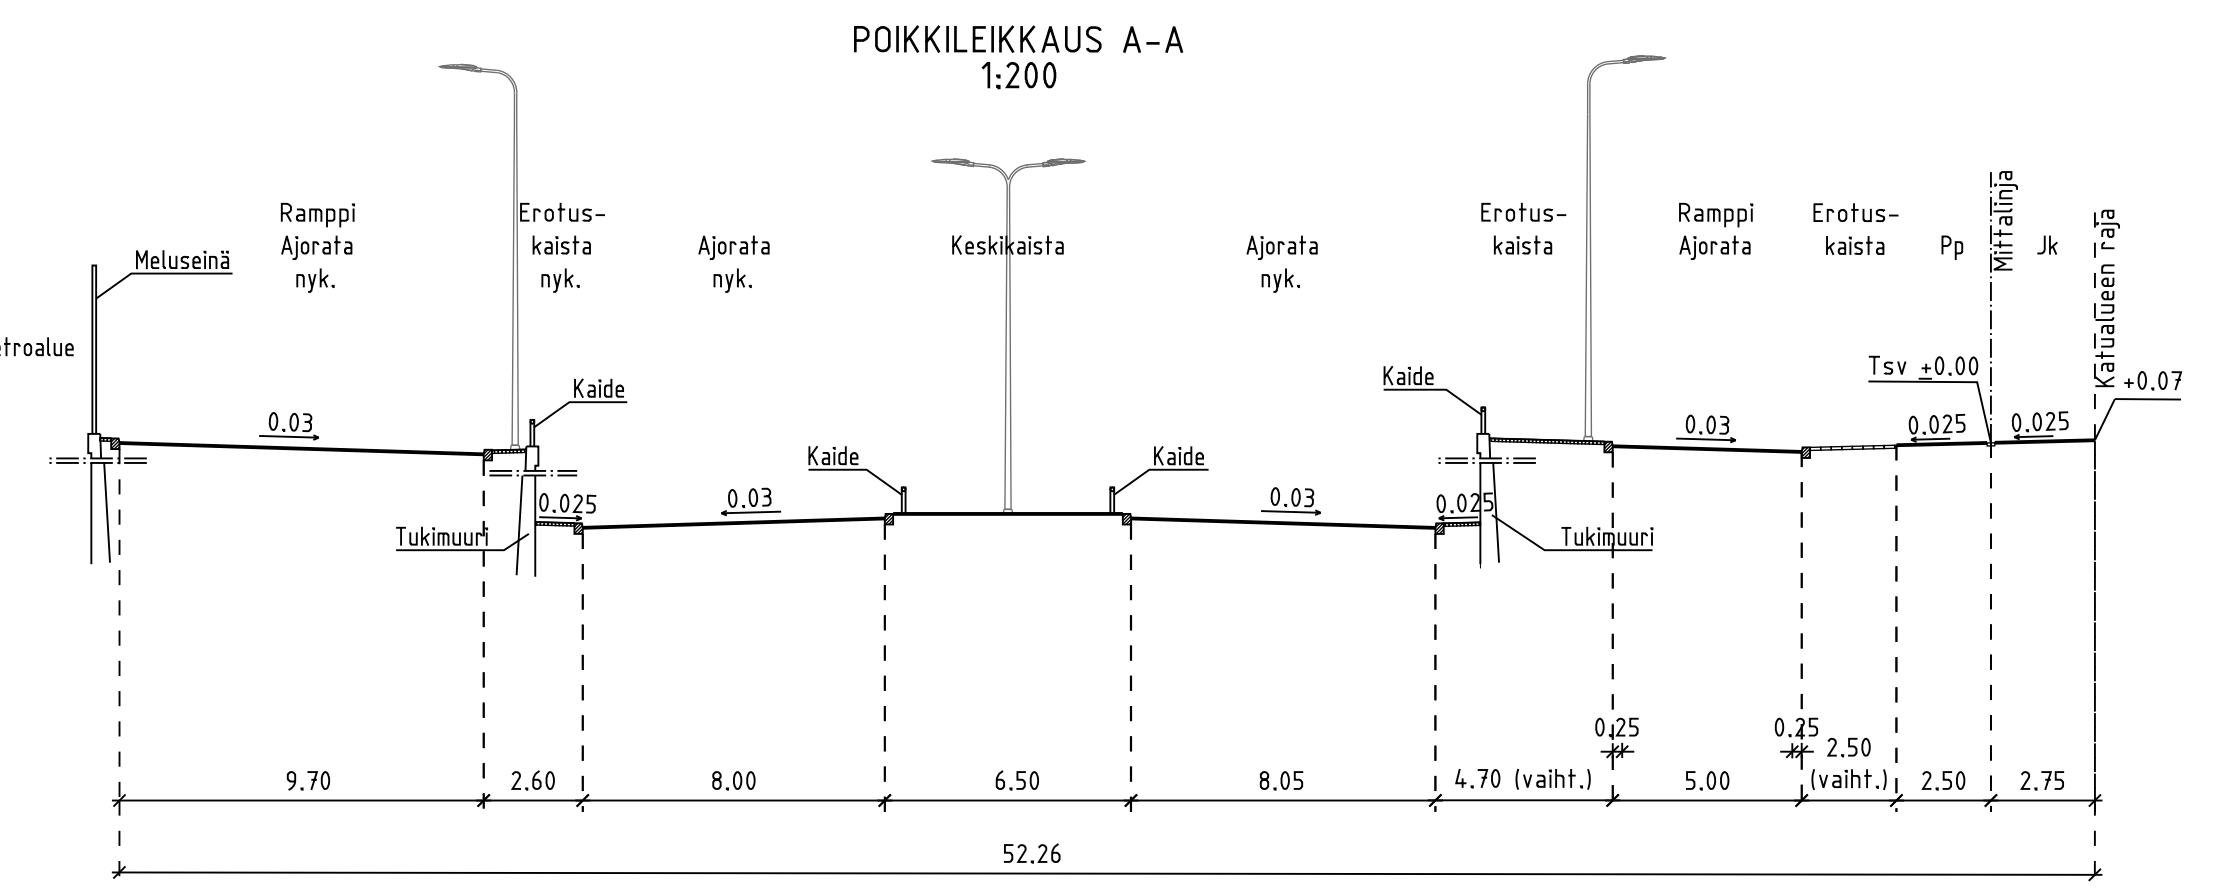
POIKKILEIKKAUS A-A
1:200

etroalue

Meluseinä

Ramppi
Ajorata
nyk.

Erotus-
kaista
nyk.

Ajorata
nyk.

Keskikaista

Ajorata
nyk.

Erotus-
kaista

Ramppi
Ajorata

Erotus-
kaista

Pp

Mittalinja

Jk

Katualueen raja

Kaide

Kaide

Kaide

Kaide

Tsv +0.00

+0.07

0.03

0.025

0.03

0.03

0.025

0.03

0.025

0.025

Tukimuuri

Tukimuuri

0.25

0.25

2.50

9.70

2.60

8.00

6.50

8.05

4.70 (vaiht.)

5.00

(vaiht.)

2.50

2.75

52.26